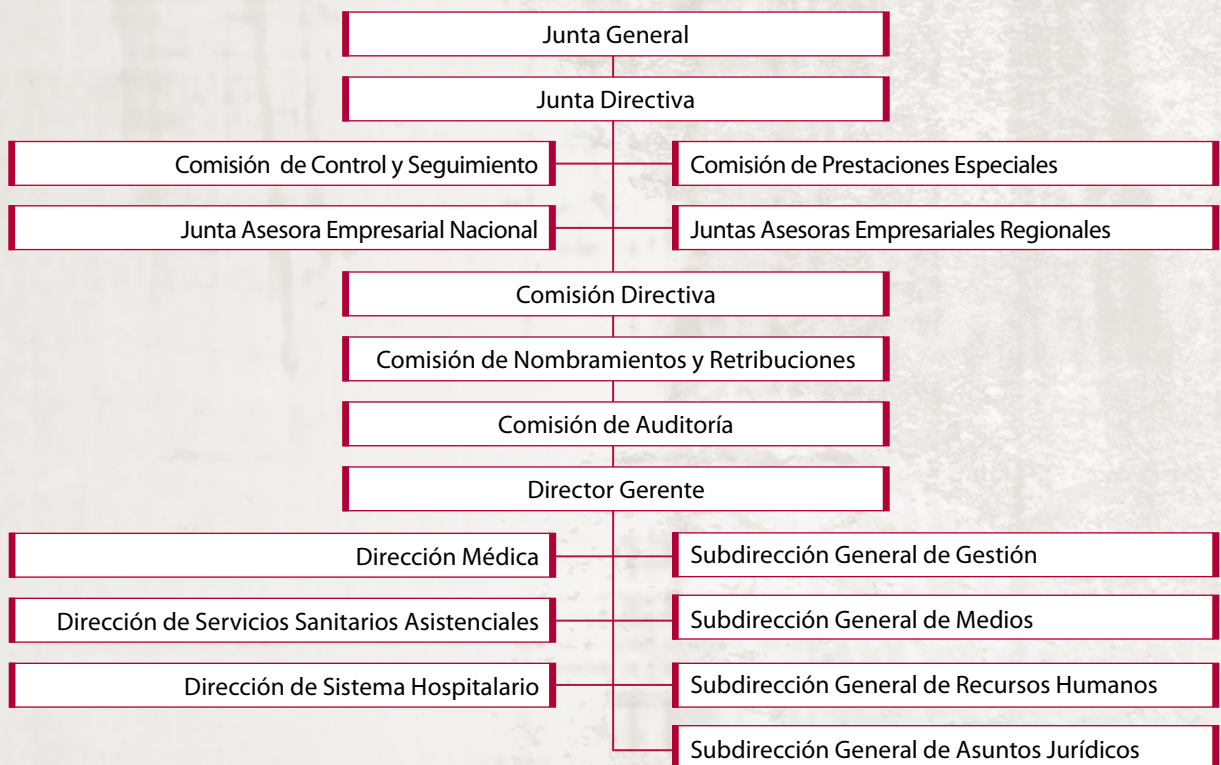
Junta General

Junta Directiva

Comisión de Control y Seguimiento

Comisión de Prestaciones Especiales

Junta Asesora Empresarial Nacional

Juntas Asesoras Empresariales Regionales

Comisión Directiva

Comisión de Nombramientos y Retribuciones

Comisión de Auditoría

Director Gerente

Dirección Médica

Subdirección General de Gestión

Dirección de Servicios Sanitarios Asistenciales

Subdirección General de Medios

Dirección de Sistema Hospitalario

Subdirección General de Recursos Humanos

Subdirección General de Asuntos Jurídicos